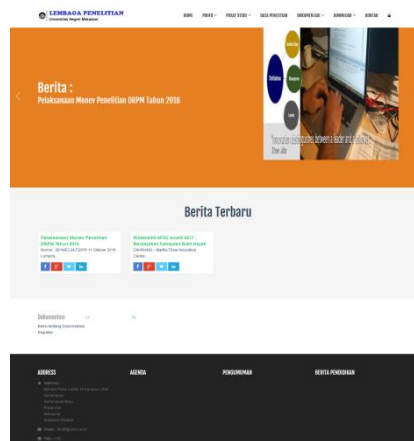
LEMBAGA PENELITIAN
Universitas Negeri Makassar

HOME PROFIL PUSAT STUDI DATA PENELITIAN DOKUMENTASI DOWNLOAD KONTAK

Berita :
Pelaksanaan Monev Penelitian DRPM Tahun 2016

Selection Strategy Bayes Level

"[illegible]"

Berita Terbaru

Pelaksanaan Monev Penelitian DRPM Tahun 2016
Kamis : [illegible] 13 Oktober 2016 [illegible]

Pendaftaran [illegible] Awards 2017 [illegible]
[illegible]

Dokumentasi
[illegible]

ADDRESS
AGENDA
PENGUMUMAN
BERITA PENDIDIKAN

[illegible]